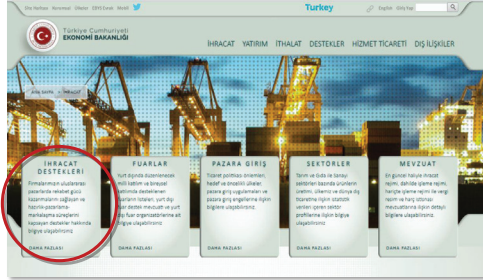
Site Haritası Kuruluşumuz İletişim DDYS Evrak Mobil

Turkey

English Daha Yeşi

Türkiye Cumhuriyeti
EKONOMİ BAKANLIĞI

İHRACAT YATIRIM İTHALAT DESTEKLER HİZMET TİCARETİ DIŞ İLİŞKİLER

Ana Sayfa » İhracat

İHRACAT DESTEKLERİ

Firmalarımızın uluslararası pazarlarda rekabet gücü kazanmalarını sağlayan ve tanıtım-pazarlama-markalaşma süreçlerini kapsayan destekler hakkında bilgiye ulaşabilirsiniz.

DAHA FAZLASI

FUARLAR

Yurt dışında düzenlenecek milli katılım ve bireysel katılımda desteklenen fuarların listeleri, yurt dışı fuar destek mevzuatı ve yurt dışı fuar organizatörlerine ait bilgiye ulaşabilirsiniz.

DAHA FAZLASI

PAZARA GİRİŞ

Ticaret politikası önlemleri, hedef ve öncelikli ülkeler, pazara giriş uygulamaları ve pazara giriş engellerine ilişkin bilgiye ulaşabilirsiniz.

DAHA FAZLASI

SEKTÖRLER

Tarım ve Gıda ile Sanayi sektörleri bazında ürünlerin üretimi, ülkemiz ve dünya dış ticaretine ilişkin istatistik verileri içeren sektör profillerine ilişkin bilgiye ulaşabilirsiniz.

DAHA FAZLASI

MEVZUAT

En güncel haliyle ihracat rejimi, dahilde işleme rejimi, hariçte işleme rejimi ile vergi, resim ve harç istisnası mevzuatlarına ilişkin detaylı bilgilere ulaşabilirsiniz.

DAHA FAZLASI